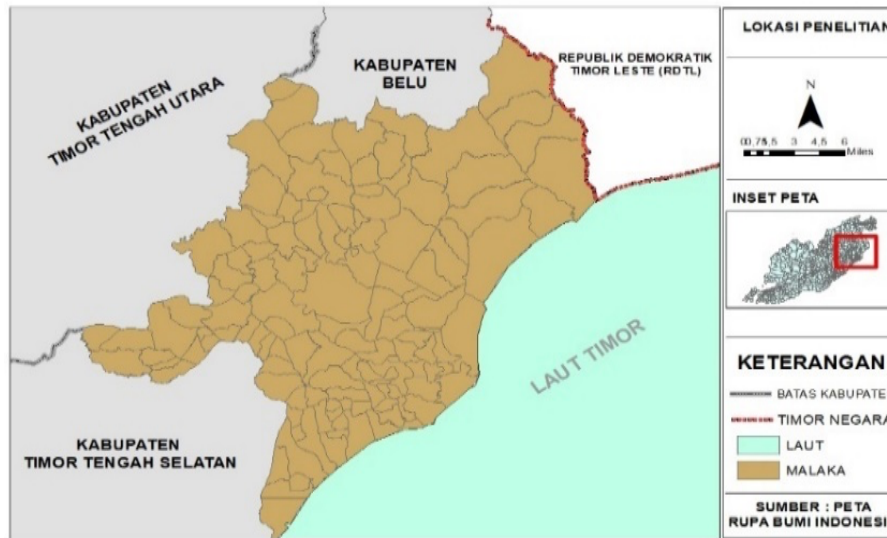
KABUPATEN TIMOR TENGAH UTARA

KABUPATEN BELU

REPUBLIK DEMOKRATIK TIMOR LESTE (RDTL)

LAUT TIMOR

KABUPATEN TIMOR TENGAH SELATAN

LOKASI PENELITIAN

N

0 0.75 1.5 3 4.5 6 Miles

INSET PETA

KETERANGAN

BATAS KABUPATE

TIMOR NEGARA

LAUT

MALAKA

SUMBER : PETA RUPA BUMI INDONESI